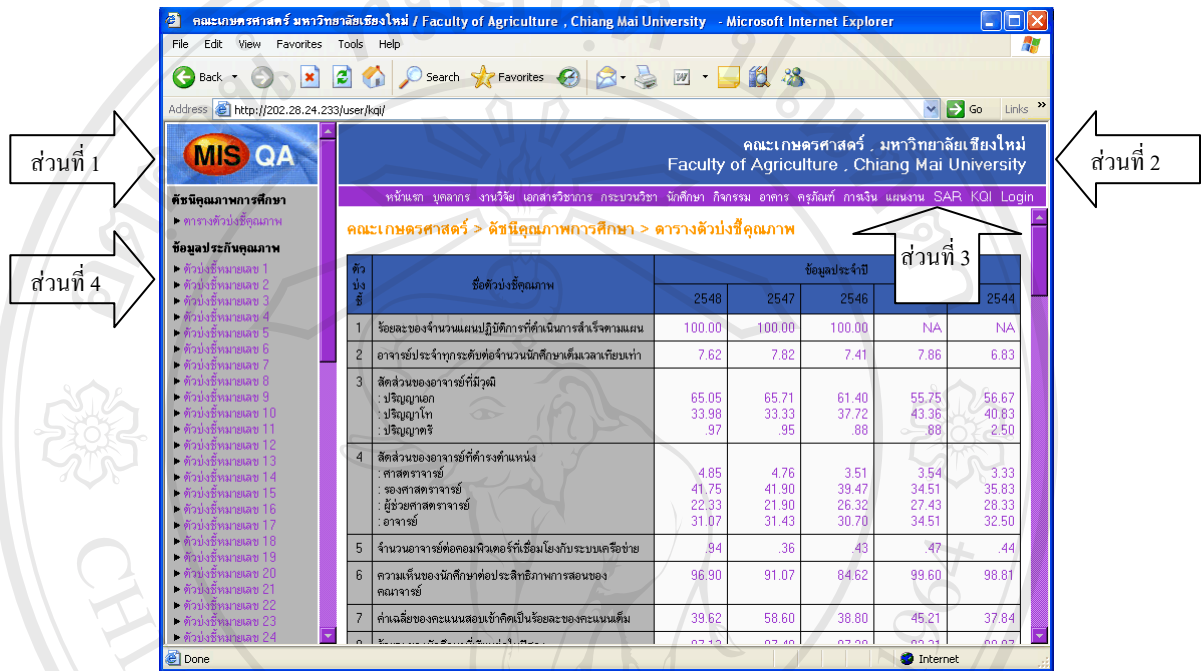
คณะเกษตรศาสตร์ มหาวิทยาลัยเชียงใหม่ / Faculty of Agriculture , Chiang Mai University - Microsoft Internet Explorer

File Edit View Favorites Tools Help

Back Search Favorites

Address http://202.28.24.233/user/kqi/ Go Links

ส่วนที่ 1

ส่วนที่ 2

ส่วนที่ 3

ส่วนที่ 4

MIS QA

ดัชนีคุณภาพการศึกษา
▸ ตารางตัวบ่งชี้คุณภาพ

ข้อมูลประกันคุณภาพ
▸ ตัวบ่งชี้หมายเลข 1
▸ ตัวบ่งชี้หมายเลข 2
▸ ตัวบ่งชี้หมายเลข 3
▸ ตัวบ่งชี้หมายเลข 4
▸ ตัวบ่งชี้หมายเลข 5
▸ ตัวบ่งชี้หมายเลข 6
▸ ตัวบ่งชี้หมายเลข 7
▸ ตัวบ่งชี้หมายเลข 8
▸ ตัวบ่งชี้หมายเลข 9
▸ ตัวบ่งชี้หมายเลข 10
▸ ตัวบ่งชี้หมายเลข 11
▸ ตัวบ่งชี้หมายเลข 12
▸ ตัวบ่งชี้หมายเลข 13
▸ ตัวบ่งชี้หมายเลข 14
▸ ตัวบ่งชี้หมายเลข 15
▸ ตัวบ่งชี้หมายเลข 16
▸ ตัวบ่งชี้หมายเลข 17
▸ ตัวบ่งชี้หมายเลข 18
▸ ตัวบ่งชี้หมายเลข 19
▸ ตัวบ่งชี้หมายเลข 20
▸ ตัวบ่งชี้หมายเลข 21
▸ ตัวบ่งชี้หมายเลข 22
▸ ตัวบ่งชี้หมายเลข 23
▸ ตัวบ่งชี้หมายเลข 24

คณะเกษตรศาสตร์ , มหาวิทยาลัยเชียงใหม่
Faculty of Agriculture , Chiang Mai University

หน้าแรก บุคลากร งานวิจัย เอกสารวิชาการ กระบวนวิชา นักศึกษา กิจกรรม อาคาร ครุภัณฑ์ การเงิน แผนงาน SAR KQI Login

คณะเกษตรศาสตร์ > ดัชนีคุณภาพการศึกษา > ตารางตัวบ่งชี้คุณภาพ

| ตัวบ่งชี้ | ชื่อตัวบ่งชี้คุณภาพ | ข้อมูลประจำปี 2548 | 2547 | 2546 | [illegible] | 2544 |
|---|---|---|---|---|---|---|
| 1 | ร้อยละของจำนวนแผนปฏิบัติการที่ดำเนินการสำเร็จตามแผน | 100.00 | 100.00 | 100.00 | NA | NA |
| 2 | อาจารย์ประจำทุกระดับต่อจำนวนนักศึกษาเต็มเวลาเทียบเท่า | 7.62 | 7.82 | 7.41 | 7.86 | 6.83 |
| 3 | สัดส่วนของอาจารย์ที่มีวุฒิ<br>: ปริญญาเอก<br>: ปริญญาโท<br>: ปริญญาตรี | 65.05<br>33.98<br>.97 | 65.71<br>33.33<br>.95 | 61.40<br>37.72<br>.88 | 55.75<br>43.36<br>.88 | 56.67<br>40.83<br>2.50 |
| 4 | สัดส่วนของอาจารย์ที่ดำรงตำแหน่ง<br>: ศาสตราจารย์<br>: รองศาสตราจารย์<br>: ผู้ช่วยศาสตราจารย์<br>: อาจารย์ | 4.85<br>41.75<br>22.33<br>31.07 | 4.76<br>41.90<br>21.90<br>31.43 | 3.51<br>39.47<br>26.32<br>30.70 | 3.54<br>34.51<br>27.43<br>34.51 | 3.33<br>35.83<br>28.33<br>32.50 |
| 5 | จำนวนอาจารย์ต่อคอมพิวเตอร์ที่เชื่อมโยงกับระบบเครือข่าย | .94 | .36 | .43 | .47 | .44 |
| 6 | ความเห็นของนักศึกษาต่อประสิทธิภาพการสอนของคณาจารย์ | 96.90 | 91.07 | 84.62 | 99.60 | 98.81 |
| 7 | ค่าเฉลี่ยของคะแนนสอบเข้าคิดเป็นร้อยละของคะแนนเต็ม | 39.62 | 58.60 | 38.80 | 45.21 | 37.84 |

Done Internet